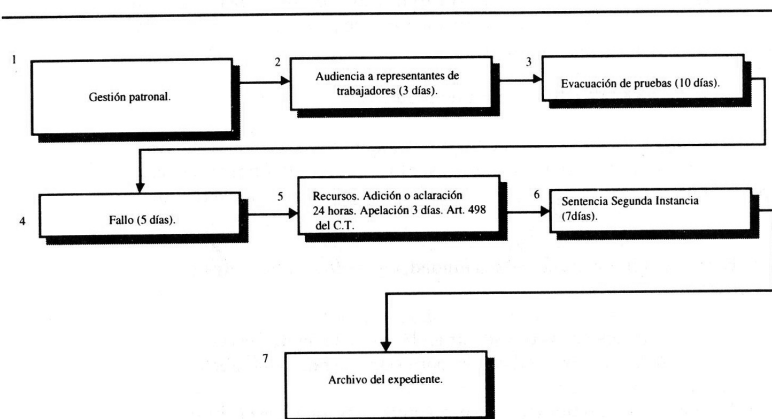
1
Gestión patronal.

2
Audiencia a representantes de trabajadores (3 días).

3
Evacuación de pruebas (10 días).

4
Fallo (5 días).

5
Recursos. Adición o aclaración 24 horas. Apelación 3 días. Art. 498 del C.T.

6
Sentencia Segunda Instancia (7días).

7
Archivo del expediente.